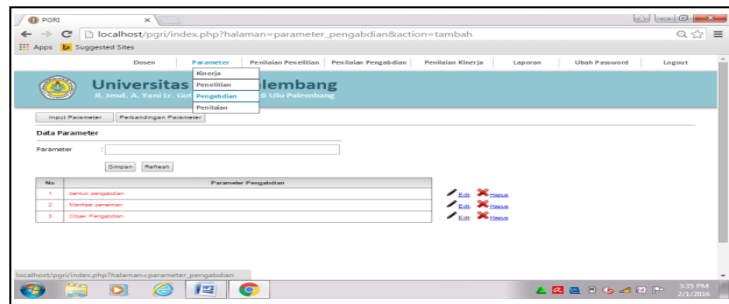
PGRI

localhost/pgri/index.php?halaman=parameter_pengabdian&action=tambah

Apps Suggested Sites

Dosen Parameter Penilaian Penelitian Penilaian Pengabdian Penilaian Kinerja Laporan Ubah Password Logout

Kinerja
Penelitian
Pengabdian
Penilaian

Universitas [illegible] lembang
Jl. Jend. A. Yani Lr. Gut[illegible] 0 Ulu Palembang

Input Parameter Perbandingan Parameter

Data Parameter

Parameter :

Simpan Refresh

| No | Parameter Pengabdian | | |
|---|---|---|---|
| 1 | bentuk pengabdian | Edit | Hapus |
| 2 | Manfaat penelitian | Edit | Hapus |
| 3 | Objek Pengabdian | Edit | Hapus |

localhost/pgri/index.php?halaman=parameter_pengabdian

3:35 PM
2/1/2016